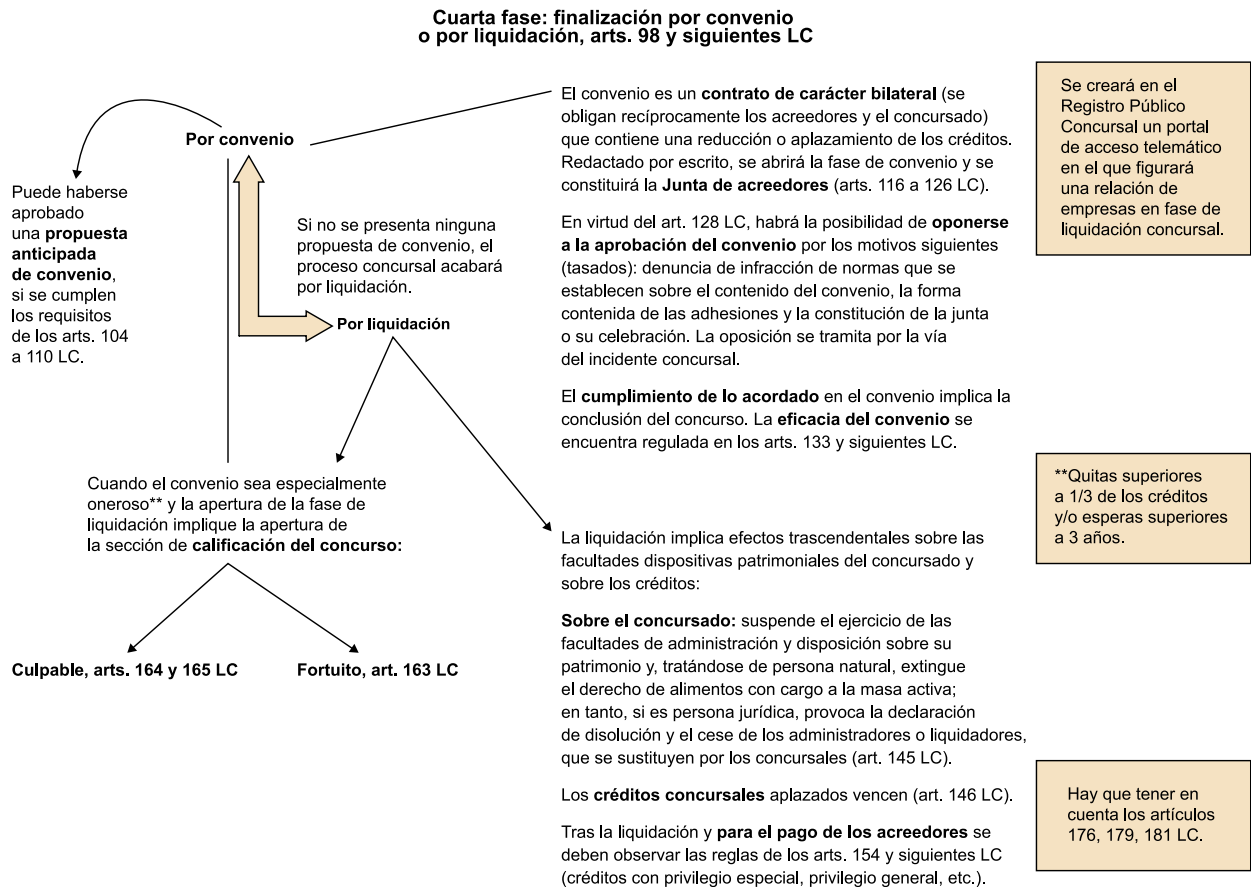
**Cuarta fase: finalización por convenio o por liquidación, arts. 98 y siguientes LC**

**Por convenio**

Puede haberse aprobado una **propuesta anticipada de convenio**, si se cumplen los requisitos de los arts. 104 a 110 LC.

Si no se presenta ninguna propuesta de convenio, el proceso concursal acabará por liquidación.

**Por liquidación**

Cuando el convenio sea especialmente oneroso** y la apertura de la fase de liquidación implique la apertura de la sección de **calificación del concurso:**

**Culpable, arts. 164 y 165 LC**

**Fortuito, art. 163 LC**

El convenio es un **contrato de carácter bilateral** (se obligan recíprocamente los acreedores y el concursado) que contiene una reducción o aplazamiento de los créditos. Redactado por escrito, se abrirá la fase de convenio y se constituirá la **Junta de acreedores** (arts. 116 a 126 LC).

En virtud del art. 128 LC, habrá la posibilidad de **oponerse a la aprobación del convenio** por los motivos siguientes (tasados): denuncia de infracción de normas que se establecen sobre el contenido del convenio, la forma contenida de las adhesiones y la constitución de la junta o su celebración. La oposición se tramita por la vía del incidente concursal.

El **cumplimiento de lo acordado** en el convenio implica la conclusión del concurso. La **eficacia del convenio** se encuentra regulada en los arts. 133 y siguientes LC.

La liquidación implica efectos trascendentales sobre las facultades dispositivas patrimoniales del concursado y sobre los créditos:

**Sobre el concursado:** suspende el ejercicio de las facultades de administración y disposición sobre su patrimonio y, tratándose de persona natural, extingue el derecho de alimentos con cargo a la masa activa; en tanto, si es persona jurídica, provoca la declaración de disolución y el cese de los administradores o liquidadores, que se sustituyen por los concursales (art. 145 LC).

Los **créditos concursales** aplazados vencen (art. 146 LC).

Tras la liquidación y **para el pago de los acreedores** se deben observar las reglas de los arts. 154 y siguientes LC (créditos con privilegio especial, privilegio general, etc.).

Se creará en el Registro Público Concursal un portal de acceso telemático en el que figurará una relación de empresas en fase de liquidación concursal.

**Quitas superiores a 1/3 de los créditos y/o esperas superiores a 3 años.

Hay que tener en cuenta los artículos 176, 179, 181 LC.